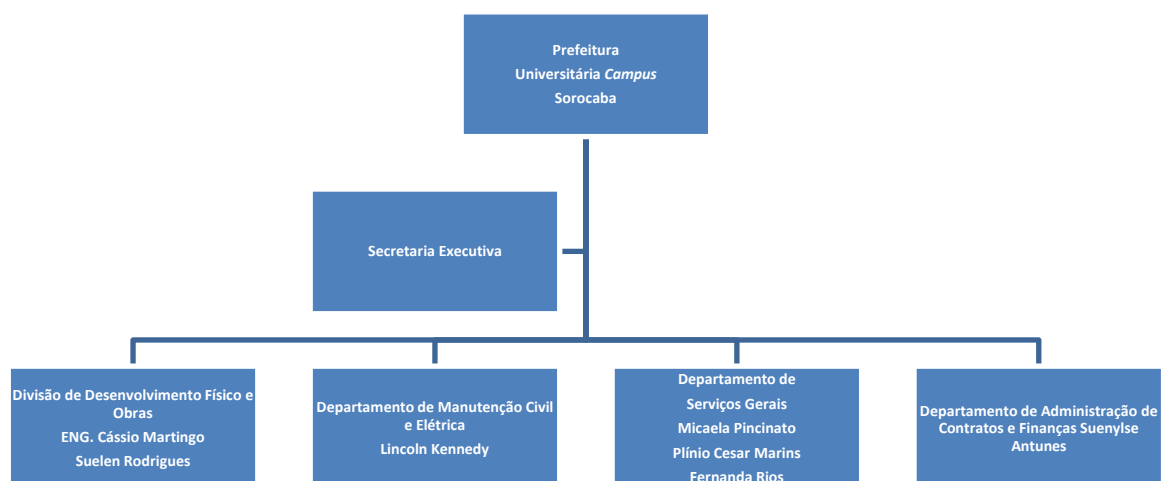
Prefeitura
Universitária *Campus*
Sorocaba

Secretaria Executiva

Divisão de Desenvolvimento Físico e Obras
ENG. Cássio Martingo
Suelen Rodrigues

Departamento de Manutenção Civil e Elétrica
Lincoln Kennedy

Departamento de
Serviços Gerais
Micaela Pincinato
Plínio Cesar Marins
Fernanda Rios

Departamento de Administração de Contratos e Finanças Suenylse Antunes